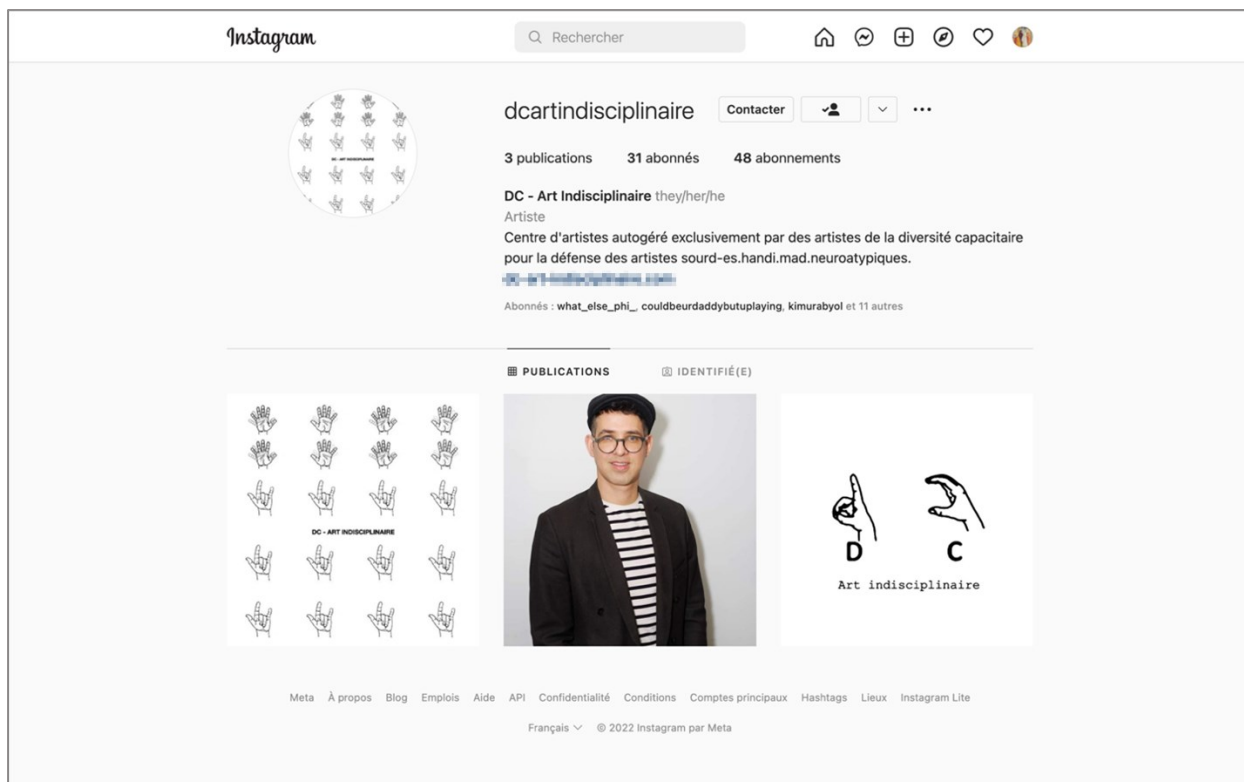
Instagram

Rechercher

DC - ART INDISCIPLINAIRE

dcartindisciplinaire Contacter

3 publications 31 abonnés 48 abonnements

DC - Art Indisciplinaire they/her/he
Artiste
Centre d'artistes autogéré exclusivement par des artistes de la diversité capacitaire pour la défense des artistes sourd-es.handi.mad.neuroatypiques.
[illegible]

Abonnés : what_else_phi_, couldbeurdaddybutuplaying, kimurabyol et 11 autres

PUBLICATIONS IDENTIFIÉ(E)

DC - ART INDISCIPLINAIRE

D C
Art indisciplinaire

Meta À propos Blog Emplois Aide API Confidentialité Conditions Comptes principaux Hashtags Lieux Instagram Lite

Français © 2022 Instagram par Meta